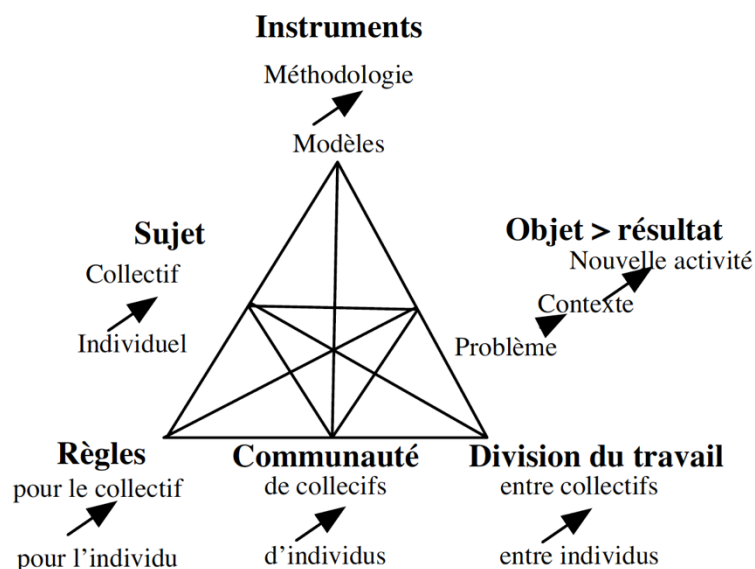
Instruments

Méthodologie

Modèles

Sujet

Collectif

Individuel

Objet > résultat

Nouvelle activité

Contexte

Problème

Règles

pour le collectif

pour l'individu

Communauté

de collectifs

d'individus

Division du travail

entre collectifs

entre individus